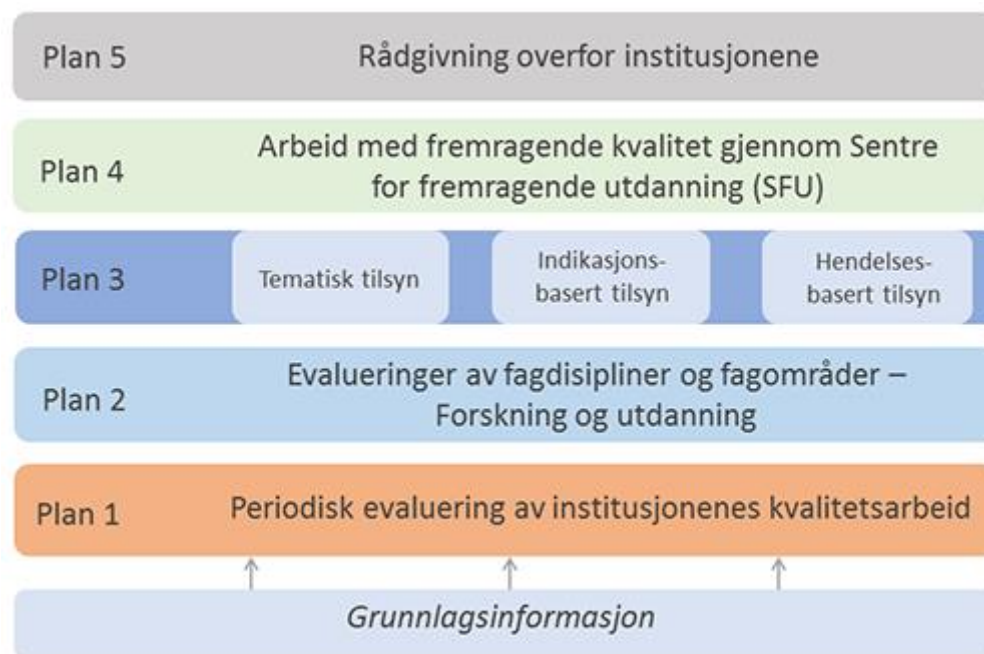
Plan 5 Rådgivning overfor institusjonene

Plan 4 Arbeid med fremragende kvalitet gjennom Sentre for fremragende utdanning (SFU)

Plan 3 Tematisk tilsyn Indikasjonsbasert tilsyn Hendelsesbasert tilsyn

Plan 2 Evalueringer av fagdisipliner og fagområder – Forskning og utdanning

Plan 1 Periodisk evaluering av institusjonenes kvalitetsarbeid

*Grunnlagsinformasjon*